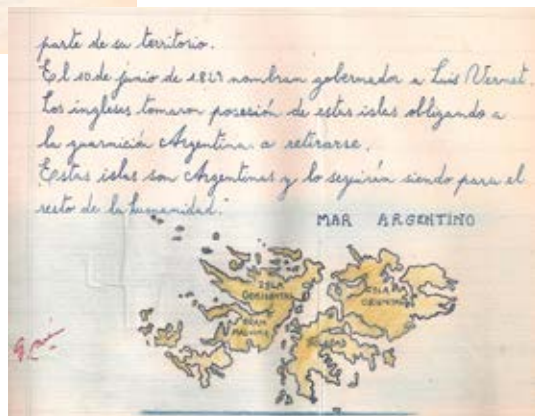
parte de su territorio.
El 10 de junio de 1829 nombran gobernador a Luis Vernet.
Los ingleses tomaron posesión de estas islas obligando a la guarnición Argentina a retirarse.
Estas islas son Argentinas y lo seguirán siendo para el resto de la humanidad.

MAR ARGENTINO

ISLA OCCIDENTAL

ISLA ORIENTAL

GRAN MALVINA

SOLEDAD

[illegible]